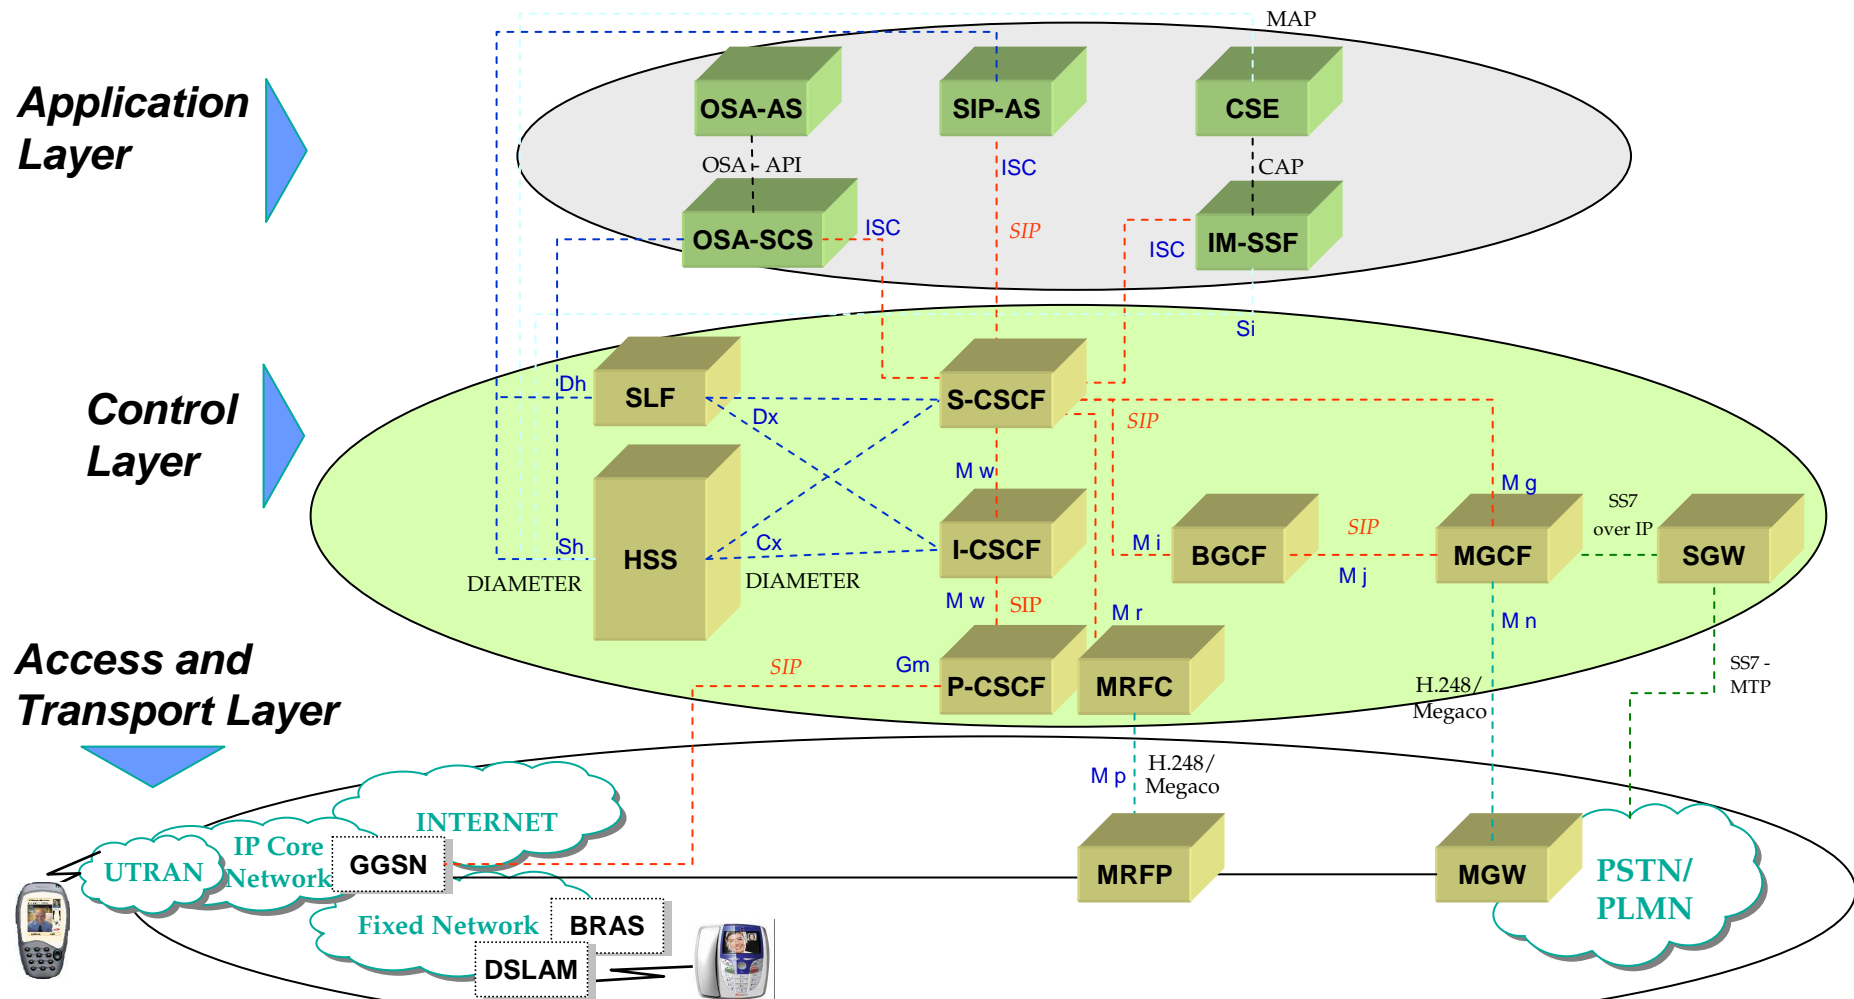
Application Layer

Control Layer

Access and Transport Layer

MAP

OSA-AS

SIP-AS

CSE

OSA - API

ISC

CAP

OSA-SCS

ISC

SIP

ISC

IM-SSF

Si

Dh

SLF

S-CSCF

Dx

SIP

M w

M g

SS7 over IP

Sh

HSS

Cx

I-CSCF

M i

BGCF

SIP

MGCF

SGW

DIAMETER

DIAMETER

M j

M w

SIP

M r

M n

SIP

Gm

P-CSCF

MRFC

H.248/ Megaco

SS7 - MTP

M p

H.248/ Megaco

INTERNET

IP Core Network

UTRAN

GGSN

MRFP

MGW

PSTN/ PLMN

Fixed Network

BRAS

DSLAM